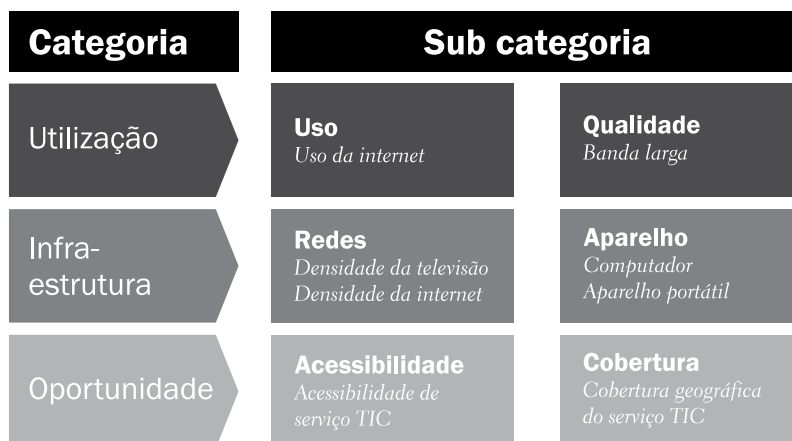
| Categoria | Sub categoria | |
|---|---|---|
| Utilização | **Uso** Uso da internet | **Qualidade** Banda larga |
| Infra-estrutura | **Redes** Densidade da televisão Densidade da internet | **Aparelho** Computador Aparelho portátil |
| Oportunidade | **Acessibilidade** Acessibilidade de serviço TIC | **Cobertura** Cobertura geográfica do serviço TIC |